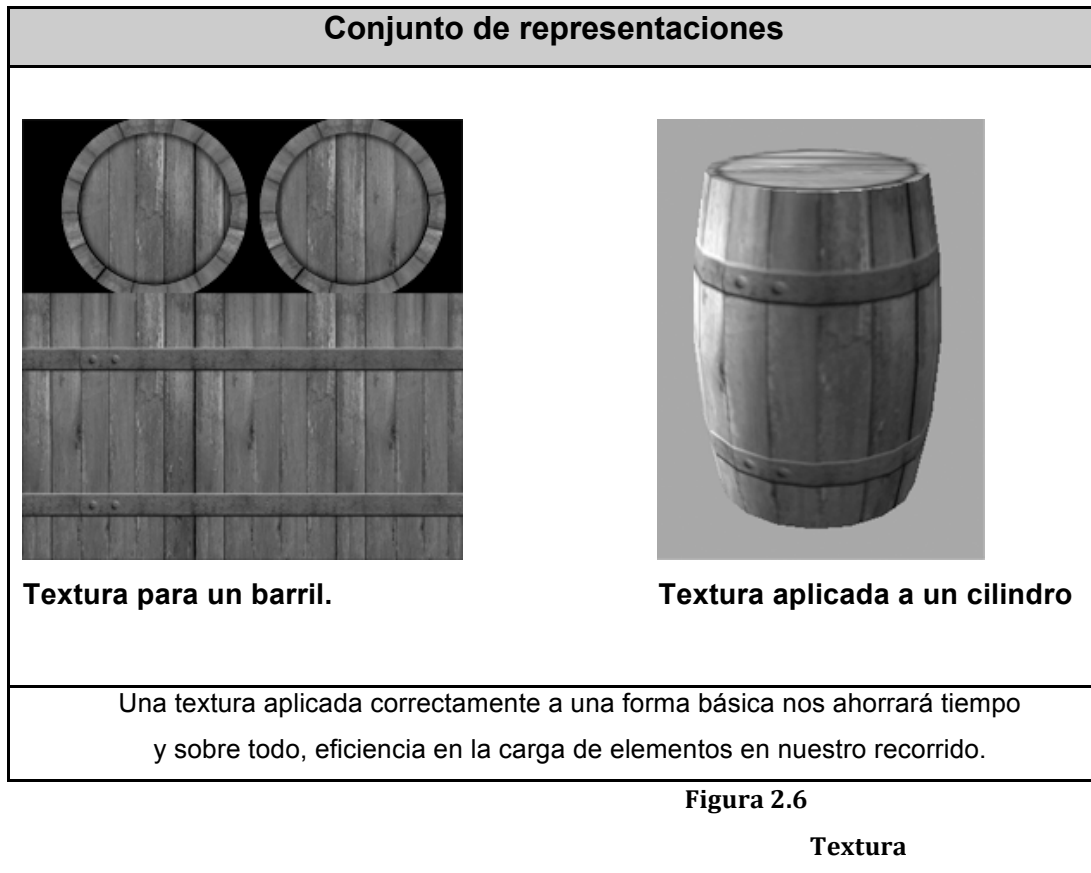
Conjunto de representaciones

Textura para un barril.

Textura aplicada a un cilindro

Una textura aplicada correctamente a una forma básica nos ahorrará tiempo y sobre todo, eficiencia en la carga de elementos en nuestro recorrido.

Figura 2.6

Textura